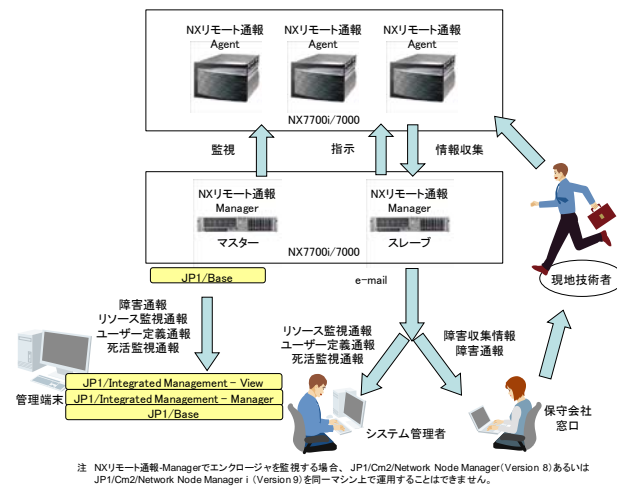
NXリモート通報
Agent

NXリモート通報
Agent

NXリモート通報
Agent

NX7700i/7000

監視

指示

情報収集

NXリモート通報
Manager
マスター

NXリモート通報
Manager
スレーブ

NX7700i/7000

JP1/Base

e-mail

現地技術者

障害通報
リソース監視通報
ユーザー定義通報
死活監視通報

リソース監視通報
ユーザー定義通報
死活監視通報

障害収集情報
障害通報

JP1/Integrated Management - View
JP1/Integrated Management - Manager
JP1/Base

管理端末

システム管理者

保守会社
窓口

注　NXリモート通報-Managerでエンクロージャを監視する場合、JP1/Cm2/Network Node Manager(Version 8)あるいはJP1/Cm2/Network Node Manager i (Version 9)を同一マシン上で運用することはできません。